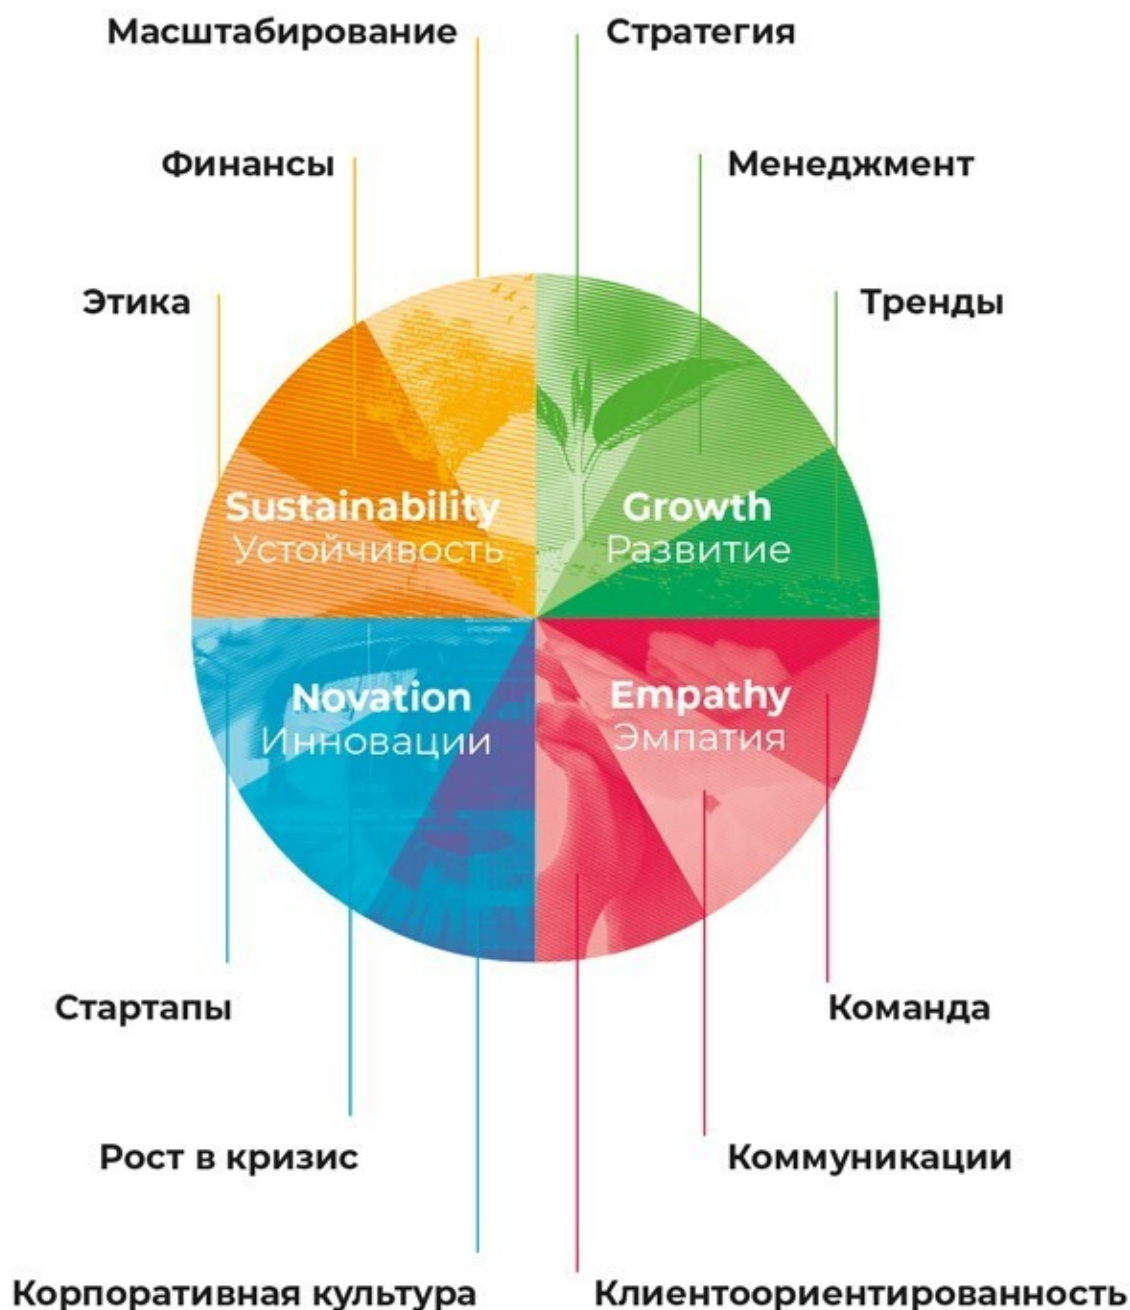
Масштабирование

Стратегия

Финансы

Менеджмент

Этика

Тренды

Sustainability
Устойчивость

Growth
Развитие

Novation
Инновации

Empathy
Эмпатия

Стартапы

Команда

Рост в кризис

Коммуникации

Корпоративная культура

Клиентоориентированность